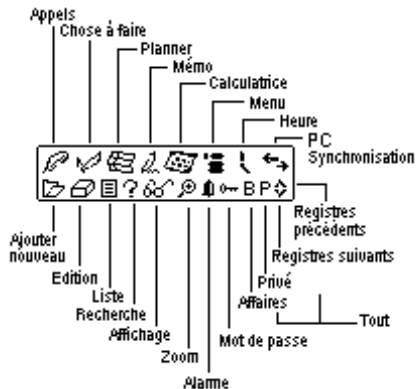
Appels
Chose à faire
Planner
Mémo
Calculatrice
Menu
Heure
PC
Synchronisation

B P

Registres précédents
Registres suivants
Privé
Affaires
Tout
Mot de passe
Alarme
Zoom
Affichage
Recherche
Liste
Edition
Ajouter nouveau